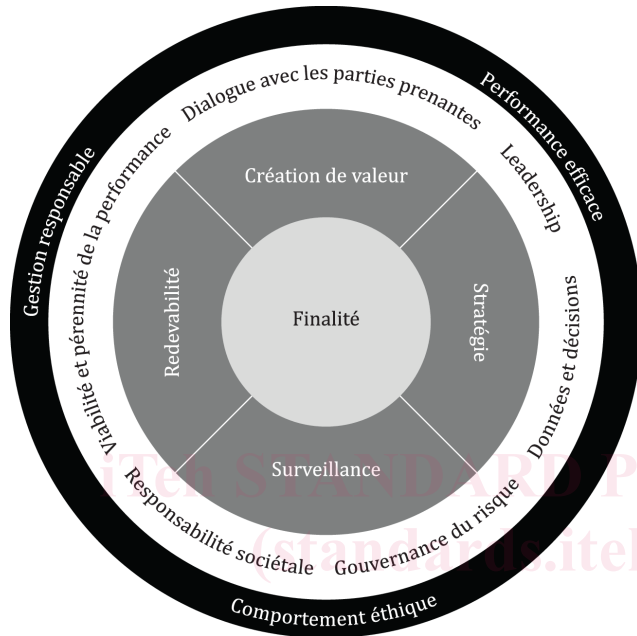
Gestion responsable
Performance efficace
Comportement éthique
Dialogue avec les parties prenantes
Leadership
Données et décisions
Gouvernance du risque
Responsabilité sociétale
Viabilité et pérennité de la performance
Création de valeur
Stratégie
Surveillance
Redevabilité
Finalité
iTeh STANDARD P
(standards.ite